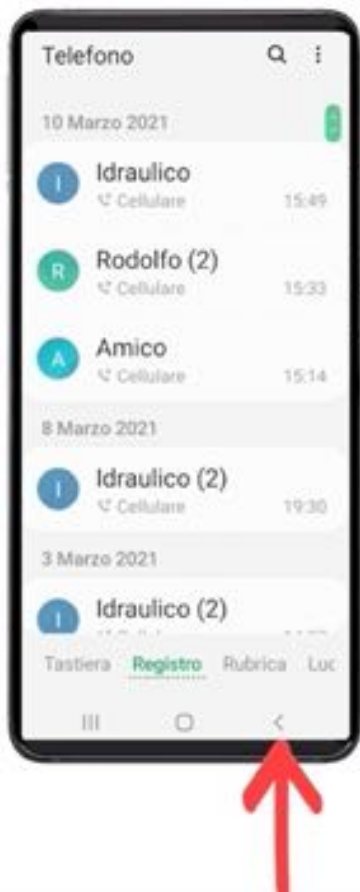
Telefono

10 Marzo 2021

I Idraulico
Cellulare 15:49

R Rodolfo (2)
Cellulare 15:33

A Amico
Cellulare 15:14

8 Marzo 2021

I Idraulico (2)
Cellulare 19:30

3 Marzo 2021

I Idraulico (2)
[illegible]

Tastiera Registro Rubrica Luc